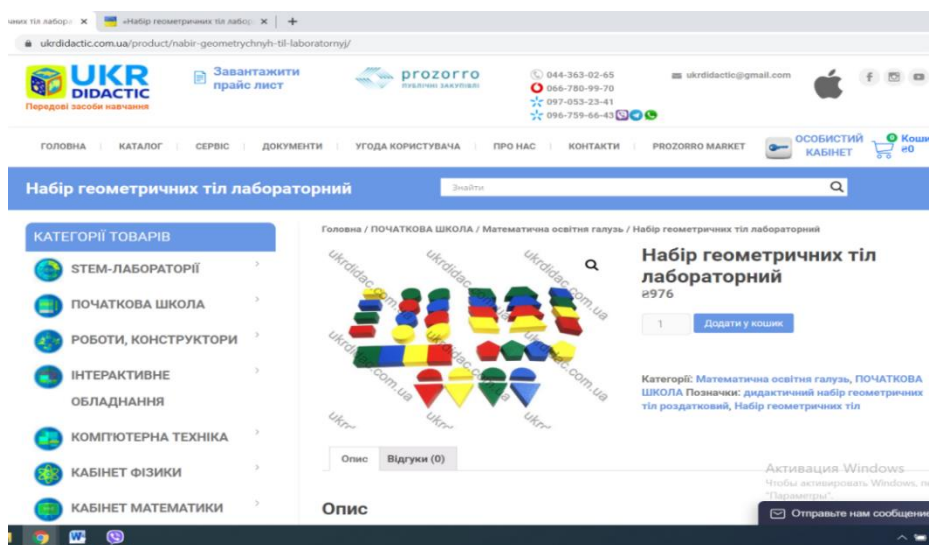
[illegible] тіл лабора × Набір геометричних тіл лабор × +

ukrdidactic.com.ua/product/nabir-geometrychnyh-til-laboratornyj/

UKR DIDACTIC
Передові засоби навчання

Завантажити прайс лист

prozorro
публічні закупівлі

044-363-02-65
066-780-99-70
097-053-23-41
096-759-66-43

ukrdidactic@gmail.com

ГОЛОВНА КАТАЛОГ СЕРВІС ДОКУМЕНТИ УГОДА КОРИСТУВАЧА ПРО НАС КОНТАКТИ PROZORRO MARKET

ОСОБИСТИЙ КАБІНЕТ

0 Коши ₴0

Набір геометричних тіл лабораторний

Знайти

КАТЕГОРІЇ ТОВАРІВ

STEM-ЛАБОРАТОРІЇ

ПОЧАТКОВА ШКОЛА

РОБОТИ, КОНСТРУКТОРИ

ІНТЕРАКТИВНЕ ОБЛАДНАННЯ

КОМП'ЮТЕРНА ТЕХНІКА

КАБІНЕТ ФІЗИКИ

КАБІНЕТ МАТЕМАТИКИ

Головна / ПОЧАТКОВА ШКОЛА / Математична освітня галузь / Набір геометричних тіл лабораторний

ukrdidac.com.ua
ukrdidac.com.ua
ukrdidac.com.ua
ukrdidac.com.ua
ukrdidac.com.ua
ukrdidac.com.ua

Набір геометричних тіл лабораторний
₴976

1

Додати у кошик

Категорії: Математична освітня галузь, ПОЧАТКОВА ШКОЛА Позначки: дидактичний набір геометричних тіл роздатковий, Набір геометричних тіл

Опис Відгуки (0)

Опис

Активация Windows
Чтобы активировать Windows, п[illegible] "Параметры".

Отправьте нам сообщение